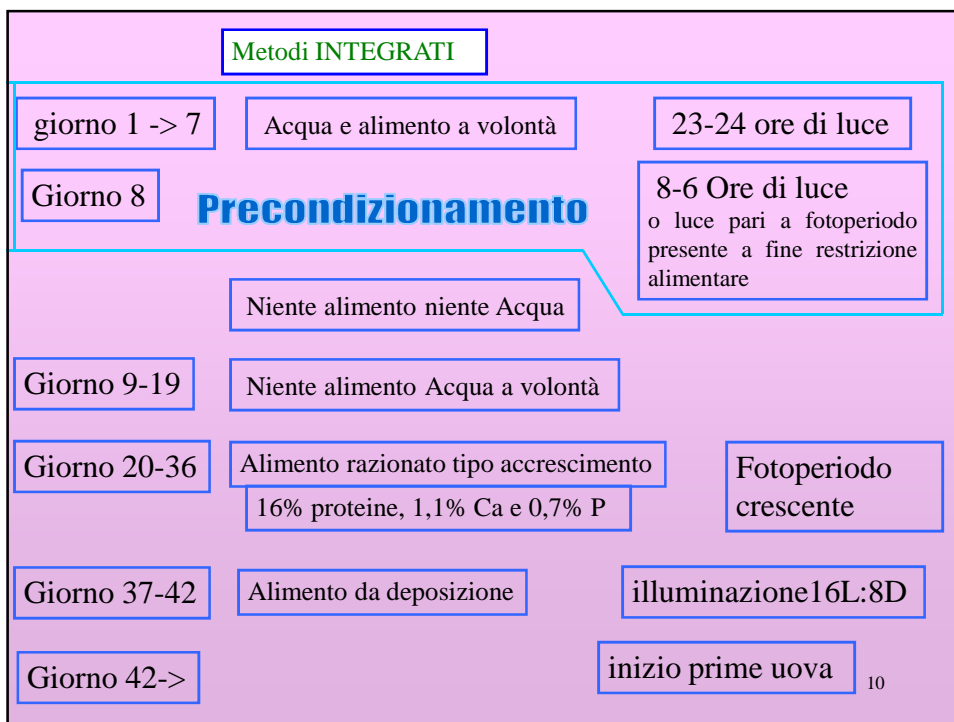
Metodi INTEGRATI

giorno 1 -> 7

Acqua e alimento a volontà

23-24 ore di luce

Giorno 8

Precondizionamento

8-6 Ore di luce
o luce pari a fotoperiodo presente a fine restrizione alimentare

Niente alimento niente Acqua

Giorno 9-19

Niente alimento Acqua a volontà

Giorno 20-36

Alimento razionato tipo accrescimento

16% proteine, 1,1% Ca e 0,7% P

Fotoperiodo crescente

Giorno 37-42

Alimento da deposizione

illuminazione16L:8D

Giorno 42->

inizio prime uova

10